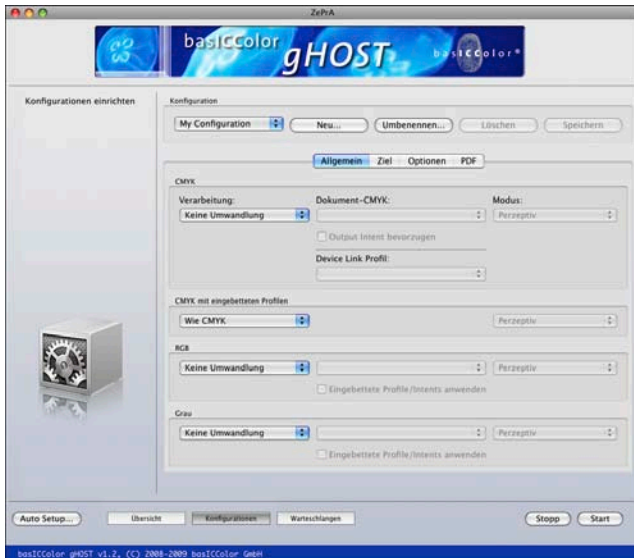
ZePrA

basICColor gHOST

basICColor®

Konfigurationen einrichten

Konfiguration

My Configuration

Neu...

Umbenennen...

Löschen

Speichern

Allgemein

Ziel

Optionen

PDF

CMYK

Verarbeitung:

Keine Umwandlung

Dokument-CMYK:

Modus:

Perzeptiv

Output Intent bevorzugen

Device Link Profil:

CMYK mit eingebetteten Profilen

Wie CMYK

Perzeptiv

RGB

Keine Umwandlung

Perzeptiv

Eingebettete Profile/Intents anwenden

Grau

Keine Umwandlung

Perzeptiv

Eingebettete Profile/Intents anwenden

Auto Setup...

Übersicht

Konfigurationen

Warteschlangen

Stopp

Start

basICColor gHOST v1.2, (C) 2008-2009 basICColor GmbH